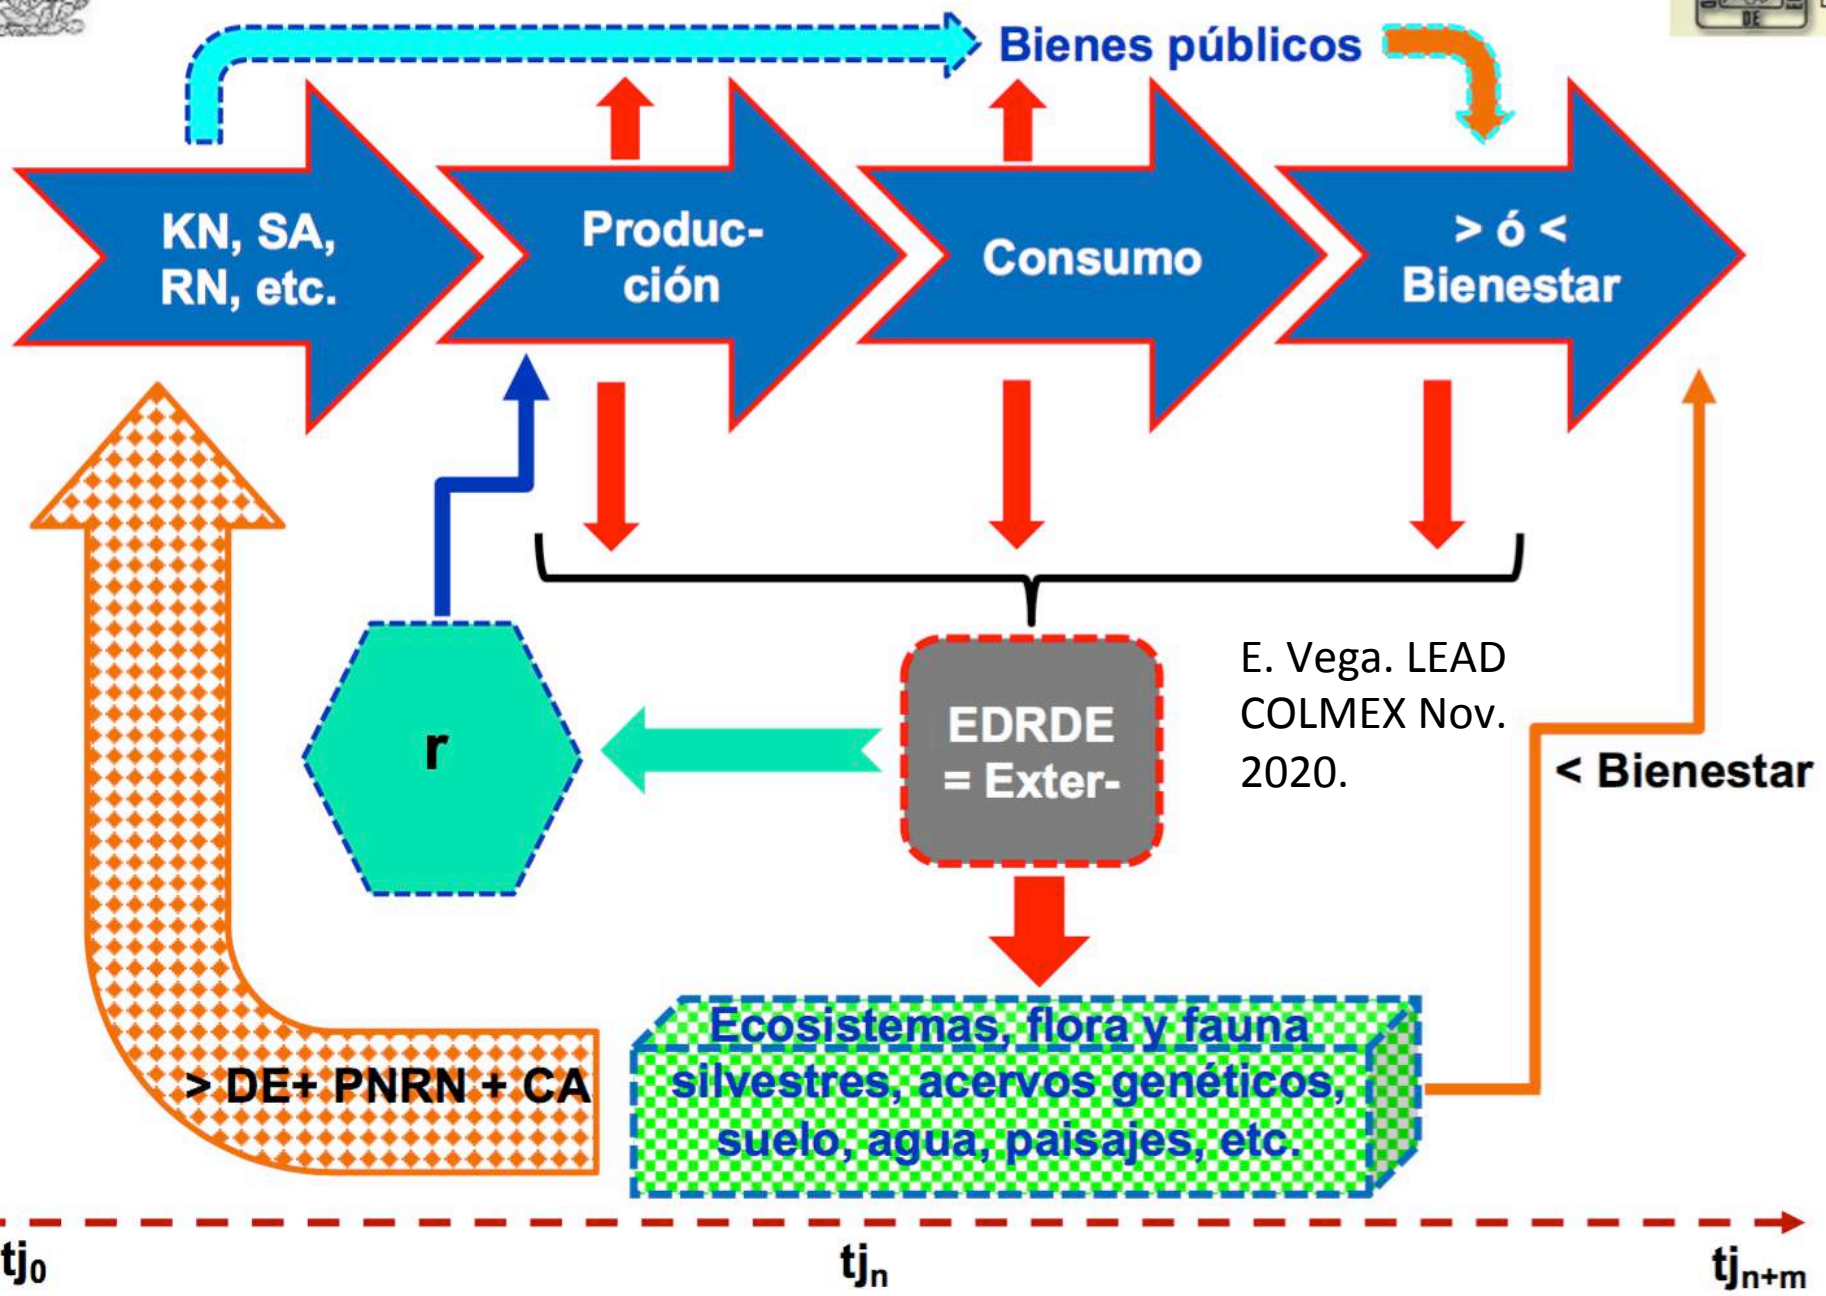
Bienes públicos

KN, SA, RN, etc.

Produc-ción

Consumo

> ó < Bienestar

r

EDRDE = Exter-

E. Vega. LEAD COLMEX Nov. 2020.

< Bienestar

> DE+ PNRN + CA

Ecosistemas, flora y fauna silvestres, acervos genéticos, suelo, agua, paisajes, etc.

$tj_0$

$tj_n$

$tj_{n+m}$